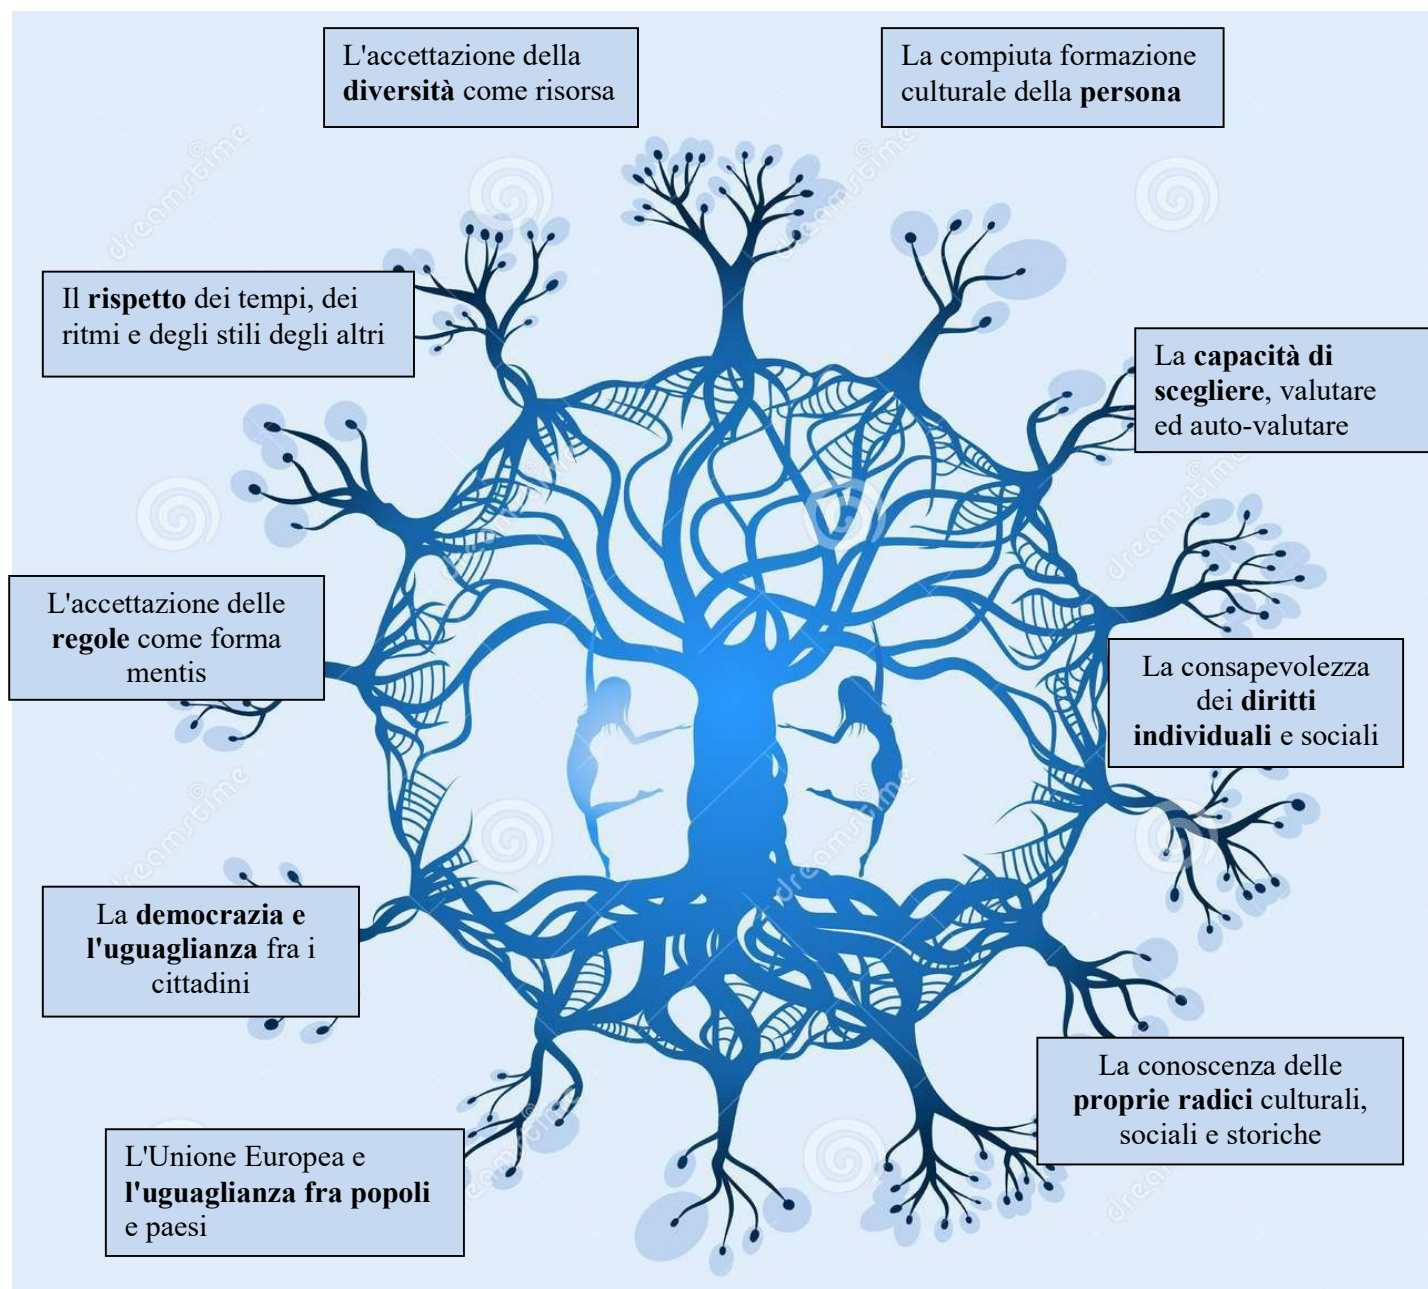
L'accettazione della **diversità** come risorsa

La compiuta formazione culturale della **persona**

Il **rispetto** dei tempi, dei ritmi e degli stili degli altri

La **capacità di scegliere**, valutare ed auto-valutare

L'accettazione delle **regole** come forma mentis

La consapevolezza dei **diritti individuali** e sociali

La **democrazia e l'uguaglianza** fra i cittadini

La conoscenza delle **proprie radici** culturali, sociali e storiche

L'Unione Europea e **l'uguaglianza fra popoli** e paesi

dreamstime